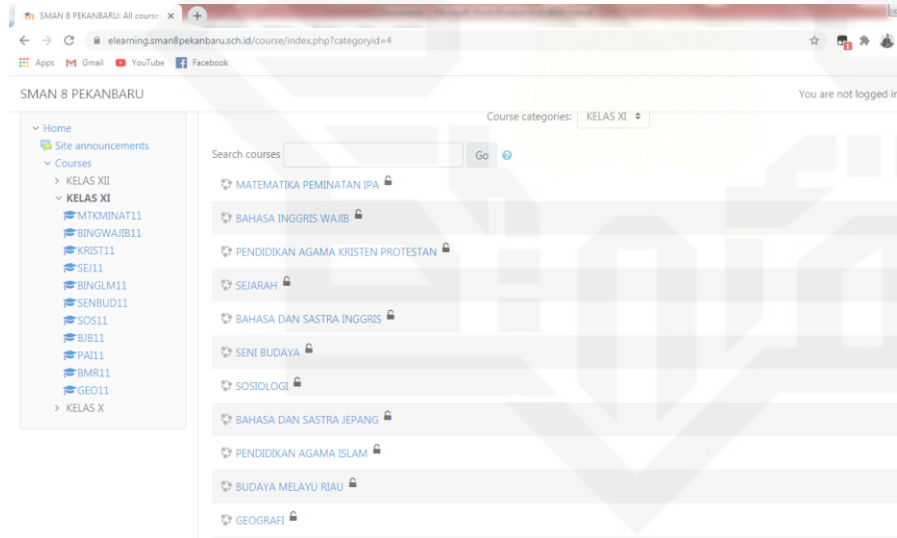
SMAN 8 PEKANBARU: All course ×

elearning.sman8pekanbaru.sch.id/course/index.php?categoryid=4

Apps Gmail YouTube Facebook

SMAN 8 PEKANBARU

You are not logged i

Home
Site announcements
Courses
KELAS XII
KELAS XI
MTKMINAT11
BINGWAJIB11
KRIST11
SEJ11
BINGLM11
SENBUD11
SOS11
BJB11
PAI11
BMR11
GEO11
KELAS X

Course categories: KELAS XI

Search courses Go

MATEMATIKA PEMINATAN IPA

BAHASA INGGRIS WAJIB

PENDIDIKAN AGAMA KRISTEN PROTESTAN

SEJARAH

BAHASA DAN SASTRA INGGRIS

SENI BUDAYA

SOSIOLOGI

BAHASA DAN SASTRA JEPANG

PENDIDIKAN AGAMA ISLAM

BUDAYA MELAYU RIAU

GEOGRAFI